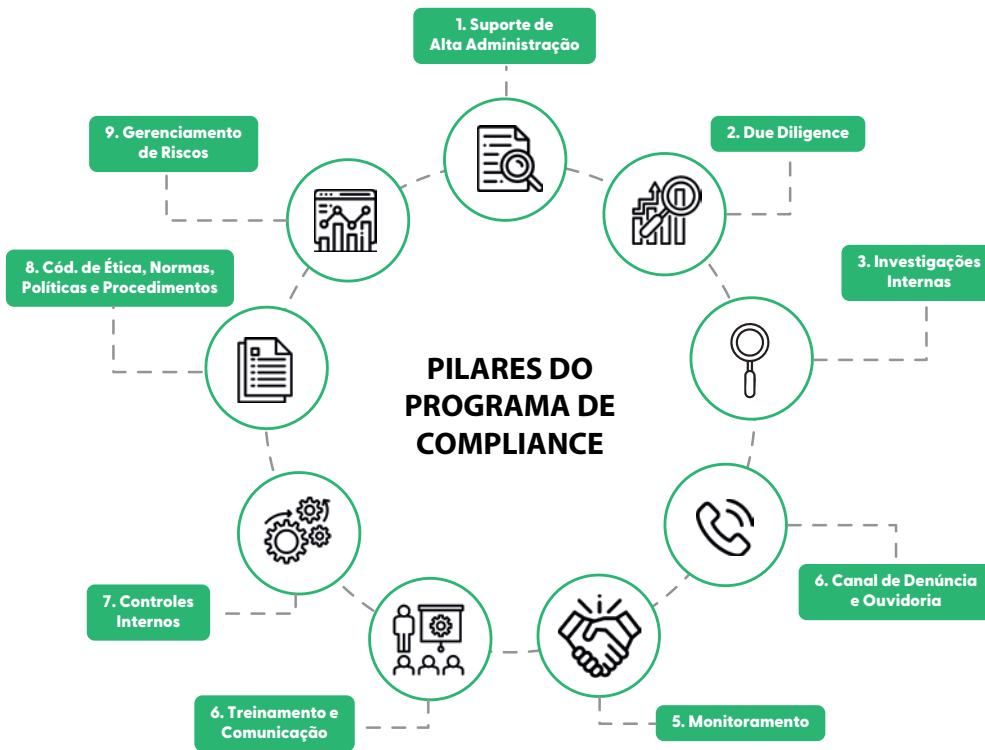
1. Suporte de Alta Administração

2. Due Diligence

3. Investigações Internas

6. Canal de Denúncia e Ouvidoria

5. Monitoramento

6. Treinamento e Comunicação

7. Controles Internos

8. Cód. de Ética, Normas, Políticas e Procedimentos

9. Gerenciamento de Riscos

PILARES DO PROGRAMA DE COMPLIANCE